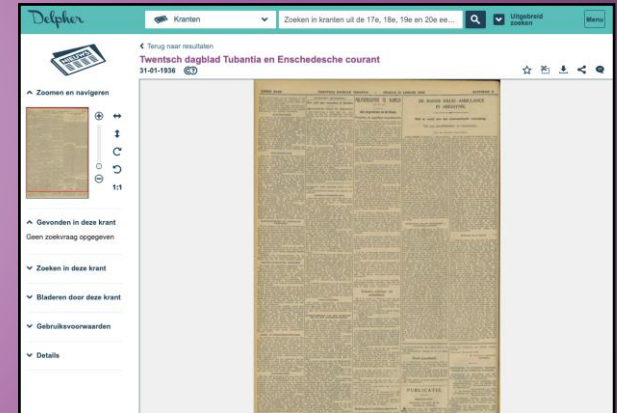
Delpher

Kranten

Zoeken in kranten uit de 17e, 18e, 19e en 20e ee...

Uitgebreid zoeken

Menu

< Terug naar resultaten

Twentsch dagblad Tubantia en Enschedesche courant

31-01-1936

^ Zoomen en navigeren

1:1

^ Gevonden in deze krant

Geen zoekvraag opgegeven

Zoeken in deze krant

Bladeren door deze krant

Gebruiksvoorwaarden

Details

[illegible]

PUBLICATIE

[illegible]